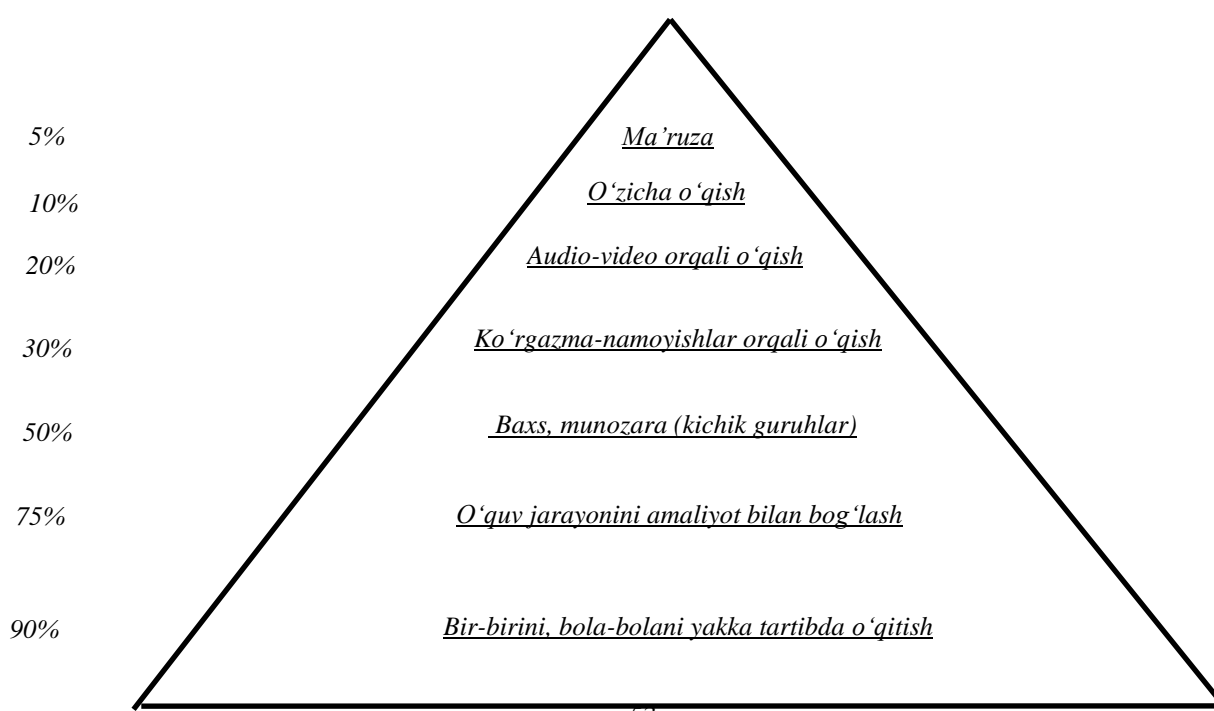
5%
Ma’ruza

10%
O‘zicha o‘qish

20%
Audio-video orqali o‘qish

30%
Ko‘rgazma-namoyishlar orqali o‘qish

50%
Baxs, munozara (kichik guruhlar)

75%
O‘quv jarayonini amaliyot bilan bog‘lash

90%
Bir-birini, bola-bolani yakka tartibda o‘qitish